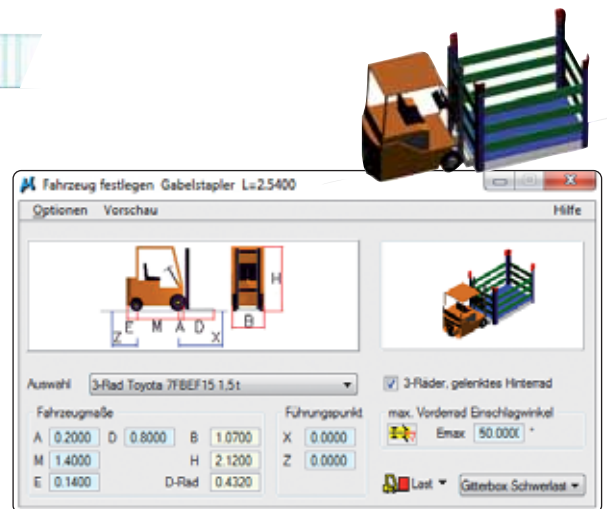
Fahrzeug festlegen Gabelstapler L=2.5400

Optionen Vorschau Hilfe

H
Z E M A D X
B

Auswahl 3-Rad Toyota 7FBEF15 1,5t

3-Räder, gelenktes Hinterrad

Fahrzeugmaße

| A | 0.2000 | D | 0.8000 | B | 1.0700 |
|---|---|---|---|---|---|
| M | 1.4000 | | | H | 2.1200 |
| E | 0.1400 | | | D-Rad | 0.4320 |

Führungspunkt
X 0.0000
Z 0.0000

max. Vorderrad Einschlagwinkel
Emax 50.0000 °

Last

Gitterbox Schwerlast